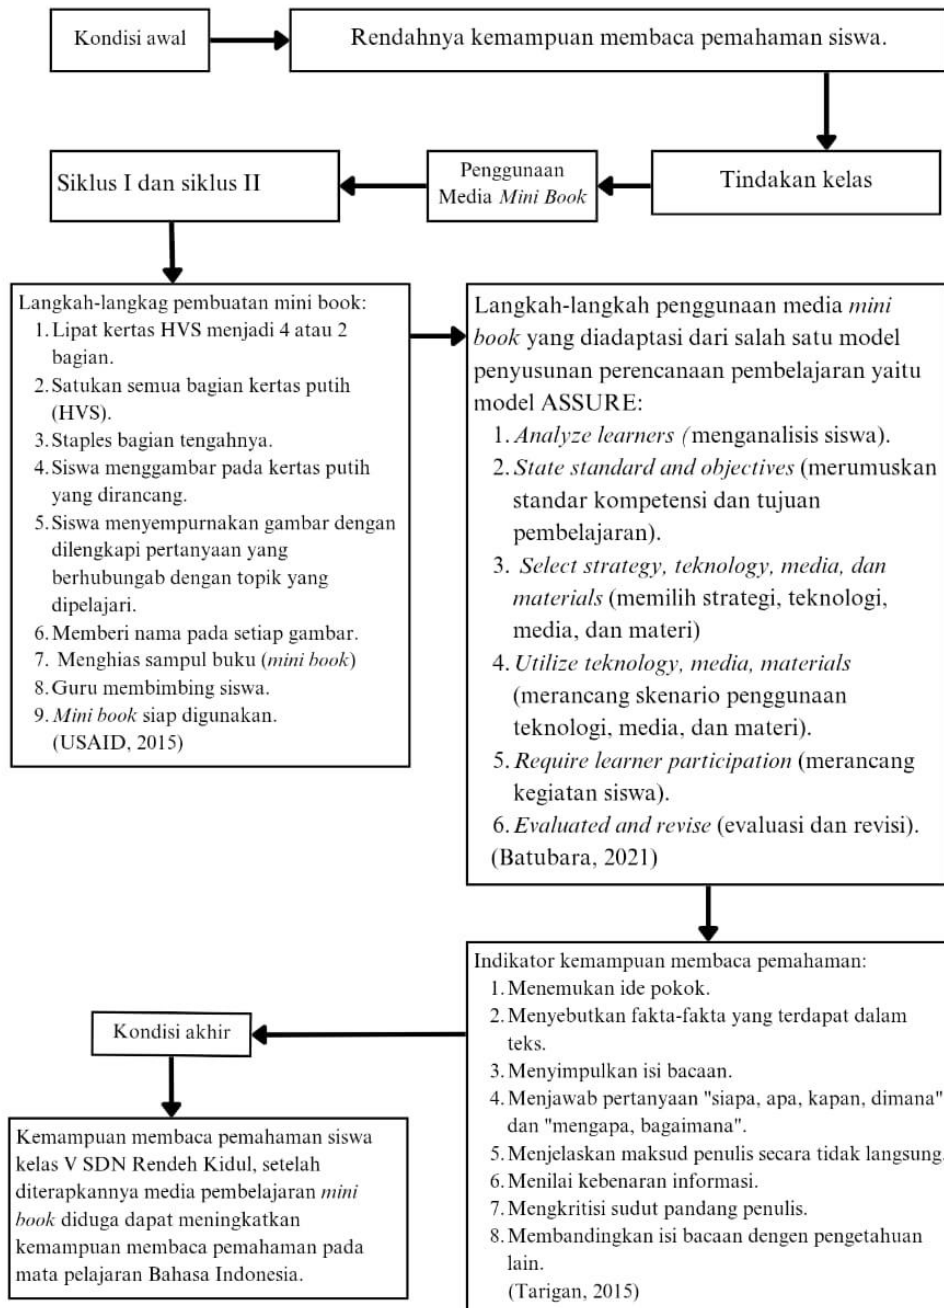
Kondisi awal

Rendahnya kemampuan membaca pemahaman siswa.

Tindakan kelas

Penggunaan Media *Mini Book*

Siklus I dan siklus II

Langkah-langkag pembuatan mini book:
1. Lipat kertas HVS menjadi 4 atau 2 bagian.
2. Satukan semua bagian kertas putih (HVS).
3. Staples bagian tengahnya.
4. Siswa menggambar pada kertas putih yang dirancang.
5. Siswa menyempurnakan gambar dengan dilengkapi pertanyaan yang berhubungab dengan topik yang dipelajari.
6. Memberi nama pada setiap gambar.
7. Menghias sampul buku (*mini book*)
8. Guru membimbing siswa.
9. *Mini book* siap digunakan.
(USAID, 2015)

Langkah-langkah penggunaan media *mini book* yang diadaptasi dari salah satu model penyusunan perencanaan pembelajaran yaitu model ASSURE:
1. *Analyze learners (* menganalisis siswa).
2. *State standard and objectives* (merumuskan standar kompetensi dan tujuan pembelajaran).
3. *Select strategy, teknology, media, dan materials* (memilih strategi, teknologi, media, dan materi)
4. *Utilize teknology, media, materials* (merancang skenario penggunaan teknologi, media, dan materi).
5. *Require learner participation* (merancang kegiatan siswa).
6. *Evaluated and revise* (evaluasi dan revisi).
(Batubara, 2021)

Indikator kemampuan membaca pemahaman:
1. Menemukan ide pokok.
2. Menyebutkan fakta-fakta yang terdapat dalam teks.
3. Menyimpulkan isi bacaan.
4. Menjawab pertanyaan "siapa, apa, kapan, dimana" dan "mengapa, bagaimana".
5. Menjelaskan maksud penulis secara tidak langsung.
6. Menilai kebenaran informasi.
7. Mengkritisi sudut pandang penulis.
8. Membandingkan isi bacaan dengen pengetahuan lain.
(Tarigan, 2015)

Kondisi akhir

Kemampuan membaca pemahaman siswa kelas V SDN Rendeh Kidul, setelah diterapkannya media pembelajaran *mini book* diduga dapat meningkatkan kemampuan membaca pemahaman pada mata pelajaran Bahasa Indonesia.